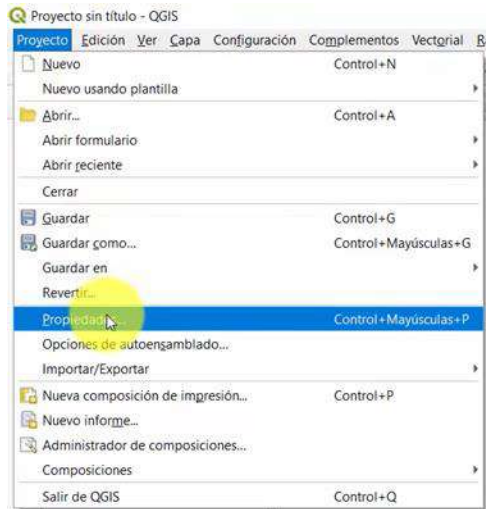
Proyecto sin título - QGIS

Proyecto Edición Ver Capa Configuración Complementos Vectorial R

Nuevo Control+N
Nuevo usando plantilla
Abrir... Control+A
Abrir formulario
Abrir reciente
Cerrar
Guardar Control+G
Guardar como... Control+Mayúsculas+G
Guardar en
Revertir...
Propiedades... Control+Mayúsculas+P
Opciones de autoensamblado...
Importar/Exportar
Nueva composición de impresión... Control+P
Nuevo informe...
Administrador de composiciones...
Composiciones
Salir de QGIS Control+Q